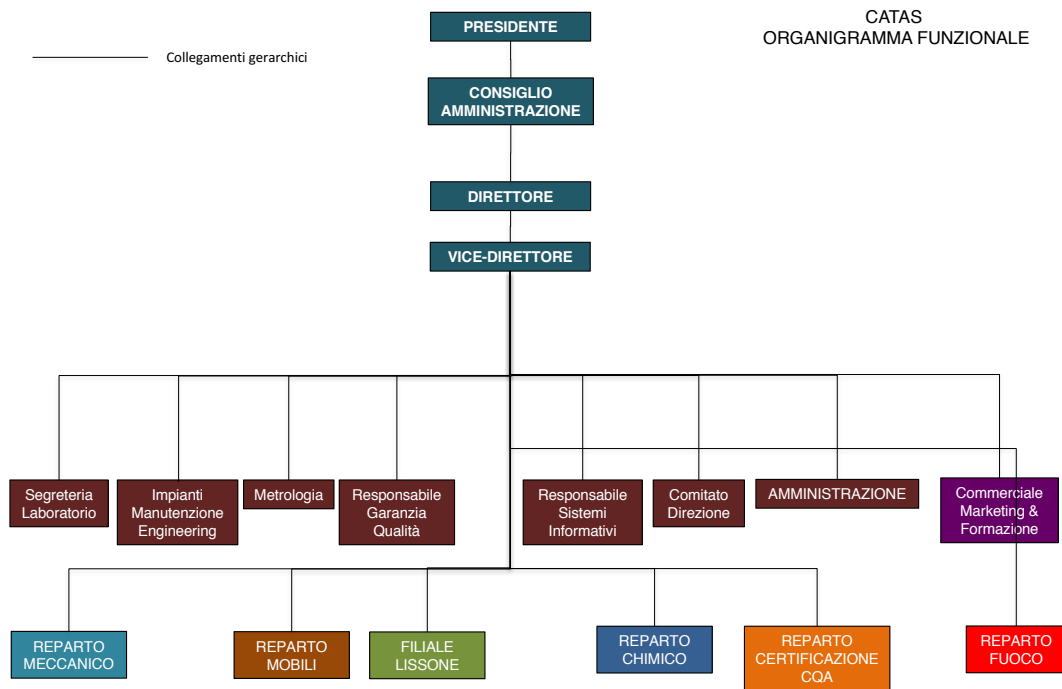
CATAS
ORGANIGRAMMA FUNZIONALE

Collegamenti gerarchici

PRESIDENTE

CONSIGLIO AMMINISTRAZIONE

DIRETTORE

VICE-DIRETTORE

Segreteria Laboratorio

Impianti Manutenzione Engineering

Metrologia

Responsabile Garanzia Qualità

Responsabile Sistemi Informativi

Comitato Direzione

AMMINISTRAZIONE

Commerciale Marketing & Formazione

REPARTO MECCANICO

REPARTO MOBILI

FILIALE LISSONE

REPARTO CHIMICO

REPARTO CERTIFICAZIONE CQA

REPARTO FUOCO